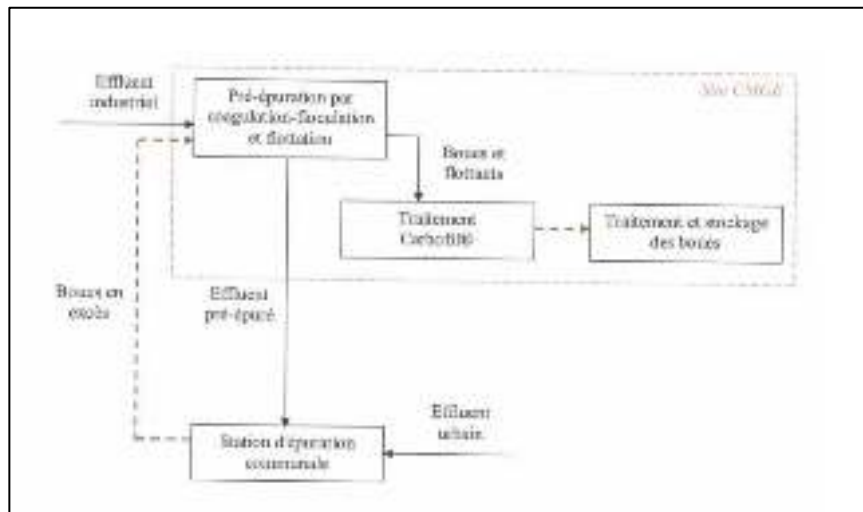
Effluent industriel

Pré-épuration par coagulation-floculation et flottation

Site CMGE

Boues et flottats

Traitement Carbofil®

Traitement et stockage des boues

Boues en excès

Effluent pré-épuré

Effluent urbain

Station d'épuration communale